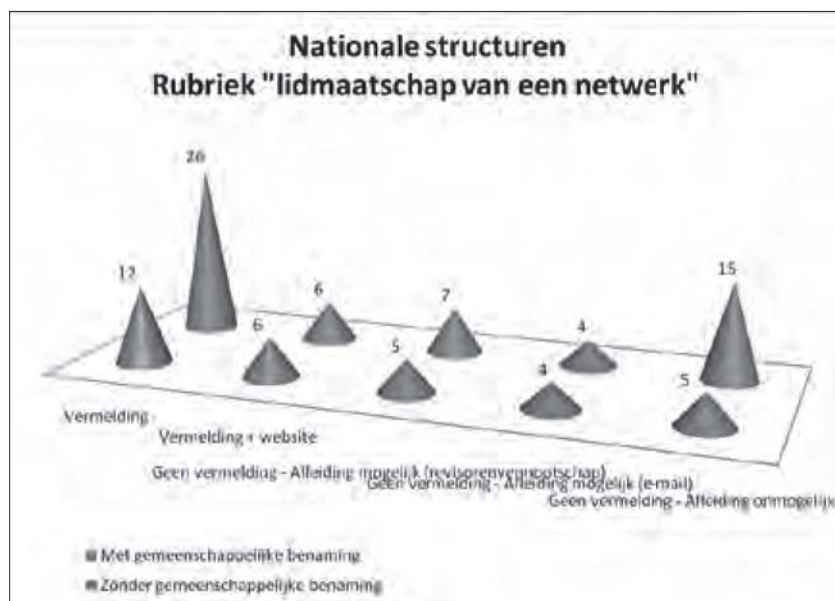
Nationale structuren
Rubriek "lidmaatschap van een netwerk"

12
26
6
6
5
7
4
4
5
15

Vermelding
Vermelding + website
Geen vermelding - Afleiding mogelijk (revisorenvennootschap)
Geen vermelding - Afleiding mogelijk (e-mail)
Geen vermelding - Afleiding onmogelijk

Met gemeenschappelijke benaming
Zonder gemeenschappelijke benaming